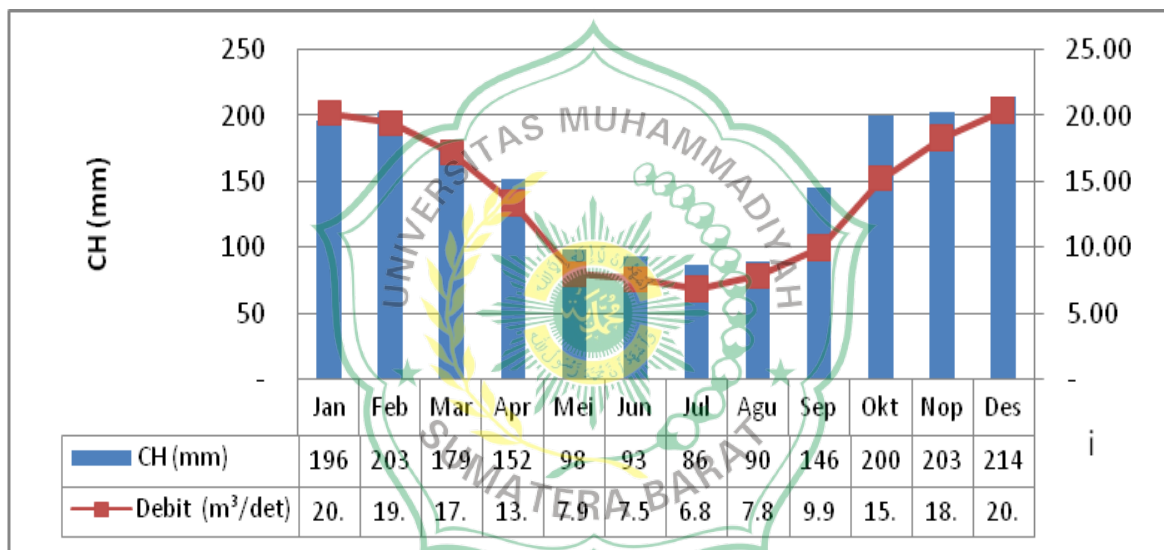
CH (mm)

250
200
150
100
50
-

25.00
20.00
15.00
10.00
5.00
-

| | Jan | Feb | Mar | Apr | Mei | Jun | Jul | Agu | Sep | Okt | Nop | Des |
|---|---|---|---|---|---|---|---|---|---|---|---|---|
| CH (mm) | 196 | 203 | 179 | 152 | 98 | 93 | 86 | 90 | 146 | 200 | 203 | 214 |
| Debit ($m^3$/det) | 20. | 19. | 17. | 13. | 7.9 | 7.5 | 6.8 | 7.8 | 9.9 | 15. | 18. | 20. |

i

UNIVERSITAS MUHAMMADIYAH SUMATERA BARAT